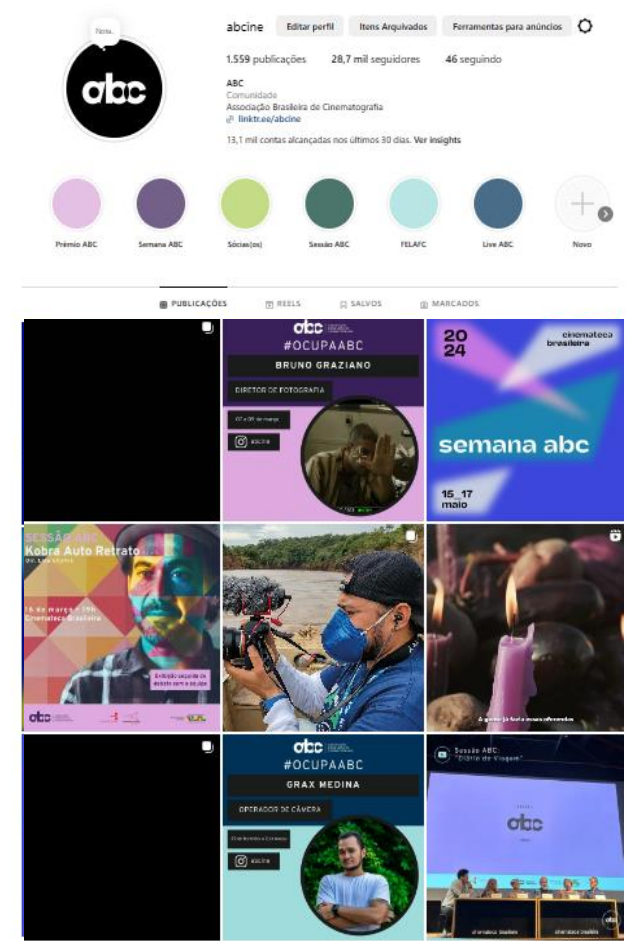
Nota...

abc

abcine Editar perfil Itens Arquivados Ferramentas para anúncios

1.559 publicações 28,7 mil seguidores 46 seguindo

ABC
Comunidade
Associação Brasileira de Cinematografia
linktr.ee/abcine

13,1 mil contas alcançadas nos últimos 30 dias. Ver insights

Prêmio ABC Semana ABC Sócias(os) Sessão ABC FELAFC Live ABC Novo

PUBLICAÇÕES REELS SALVOS MARCADOS

abc
#OCUPAABC
BRUNO GRAZIANO
DIRETOR DE FOTOGRAFIA
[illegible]
abcine

2024
cinemateca brasileira
semana abc
15_17 maio

SESSÃO ABC
Kobra Auto Retrato
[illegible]
16 de março • 19h
Cinemateca Brasileira
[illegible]
abc

A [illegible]

abc
#OCUPAABC
GRAX MEDINA
OPERADOR DE CÂMERA
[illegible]
abcine

Sessão ABC:
"Diário de Viagem"
abc